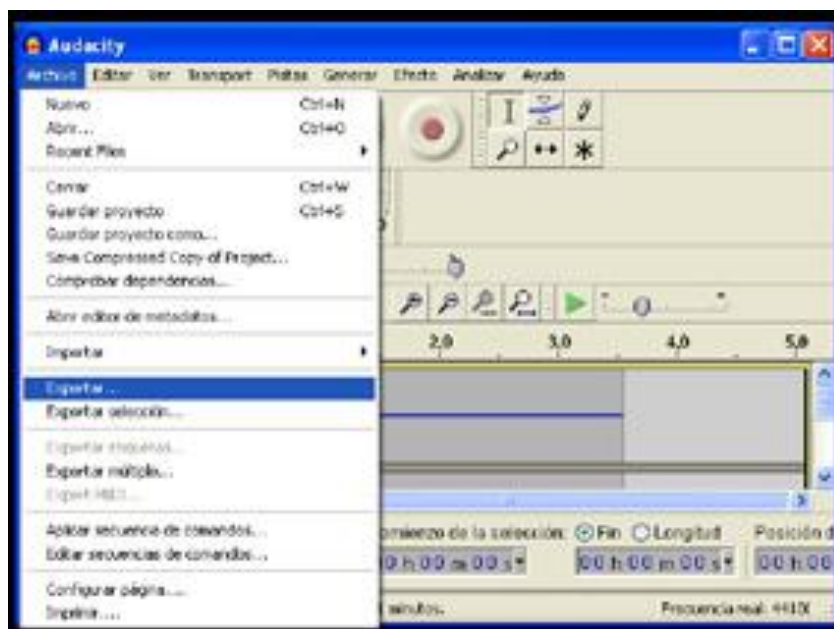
Audacity

Archivo Editar Ver Transport Pistas Generar Efecto Analizar Ayuda

Nuevo Ctrl+N
Abrir... Ctrl+O
Recent Files

Cerrar Ctrl+W
Guardar proyecto Ctrl+S
Guardar proyecto como...
Save Compressed Copy of Project...
Comprobar dependencias...

Abrir editor de metadatos...

Importar

Exportar...
Exportar selección...
Exportar etiquetas...
Exportar múltiple...
Export MIDI...

Aplicar secuencia de comandos...
Editar secuencias de comandos...

Configurar página...
Imprimir...

2,0 3,0 4,0 5,0

omienzo de la selección: Fin Longitud Posición d
0 h 00 m 00 s 00 h 00 m 00 s 00 h 00

minutos. Frecuencia real: 44100